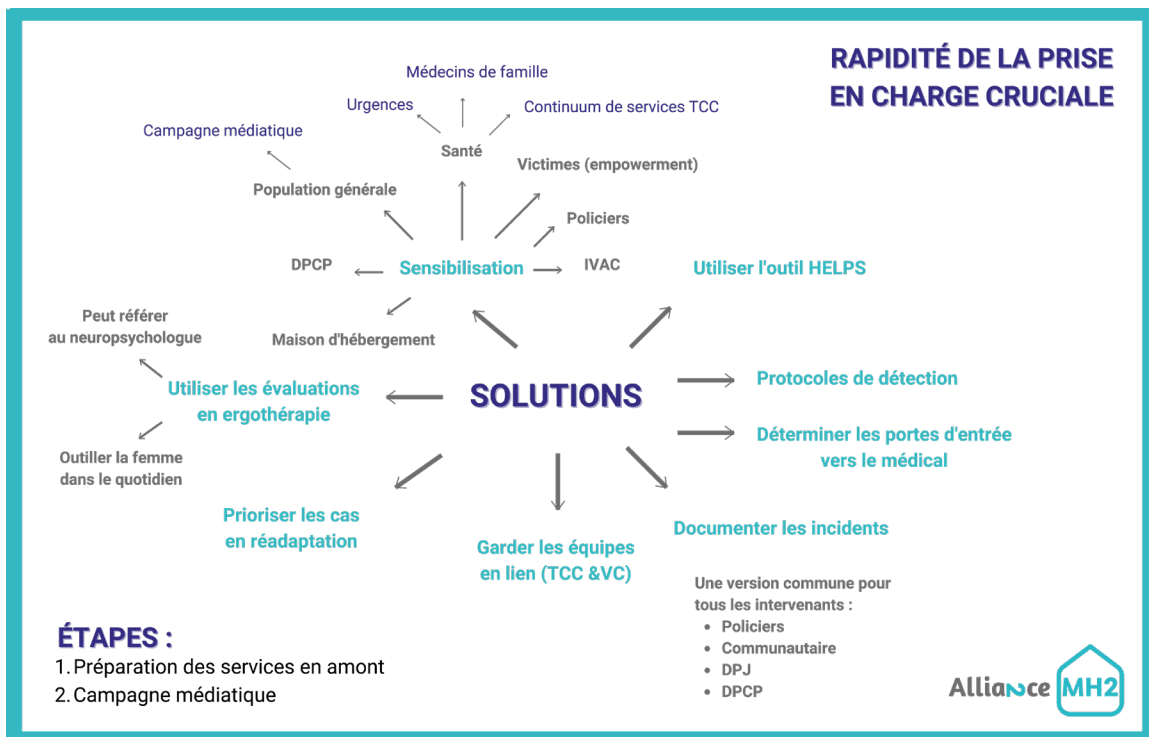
RAPIDITÉ DE LA PRISE EN CHARGE CRUCIALE

Médecins de famille

Urgences

Continuum de services TCC

Campagne médiatique

Santé

Victimes (empowerment)

Population générale

Policiers

DPCP

Sensibilisation

IVAC

Utiliser l'outil HELPS

Peut référer au neuropsychologue

Maison d'hébergement

Utiliser les évaluations en ergothérapie

SOLUTIONS

Protocoles de détection

Déterminer les portes d'entrée vers le médical

Outiller la femme dans le quotidien

Prioriser les cas en réadaptation

Garder les équipes en lien (TCC &VC)

Documenter les incidents

Une version commune pour tous les intervenants :
- Policiers
- Communautaire
- DPJ
- DPCP

ÉTAPES :
1. Préparation des services en amont
2. Campagne médiatique

Alliance MH2